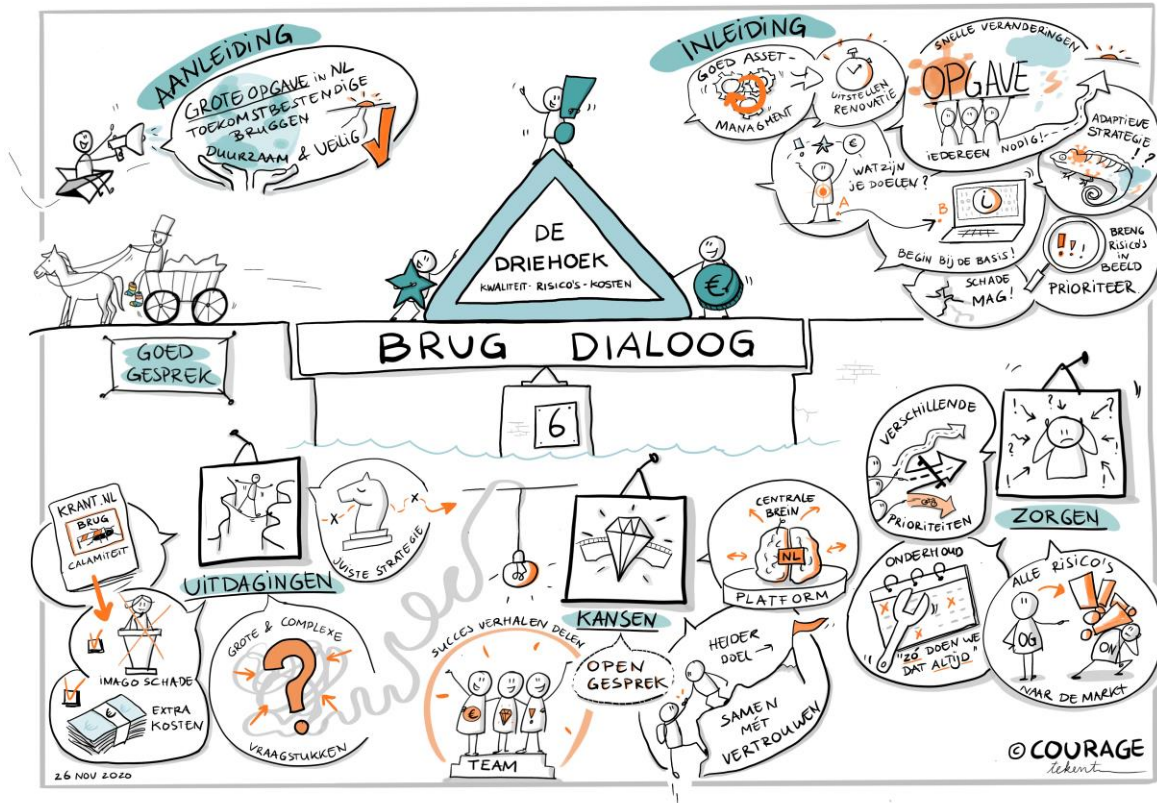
AANLEIDING

GROTE OPGAVE IN NL
TOEKOMSTBESTENDIGE BRUGGEN
DUURZAAM & VEILIG

INLEIDING

GOED ASSET-MANAGEMENT

UITSTELLEN RENOVATIE

SNELLE VERANDERINGEN
OPGAVE
IEDEREEN NODIG!

ADAPTIEVE STRATEGIE

WAT ZIJN JE DOELEN?

A

B

BEGIN BIJ DE BASIS!

BRENG RISICO'S IN BEELD

SCHADE MAG!

PRIORITEER

DE DRIEHOEK
KWALITEIT - RISICO'S - KOSTEN

BRUG DIALOOG

6

GOED GESPREK

KRANT.NL
BRUG
CALAMITEIT

JUISTE STRATEGIE

UITDAGINGEN

IMAGO SCHADE

EXTRA KOSTEN

GROTE & COMPLEXE VRAAGSTUKKEN

SUCCES VERHALEN DELEN

TEAM

KANSEN

OPEN GESPREK

CENTRALE BREIN
NL
PLATFORM

HELDER DOEL

SAMEN MET VERTROUWEN

VERSCHILLENDE PRIORITEITEN

ZORGEN

ONDERHOUD
"ZO DOEN WE DAT ALTIJD"

ALLE RISICO'S
OG
ON
NAAR DE MARKT

26 NOV 2020

© COURAGE tekent